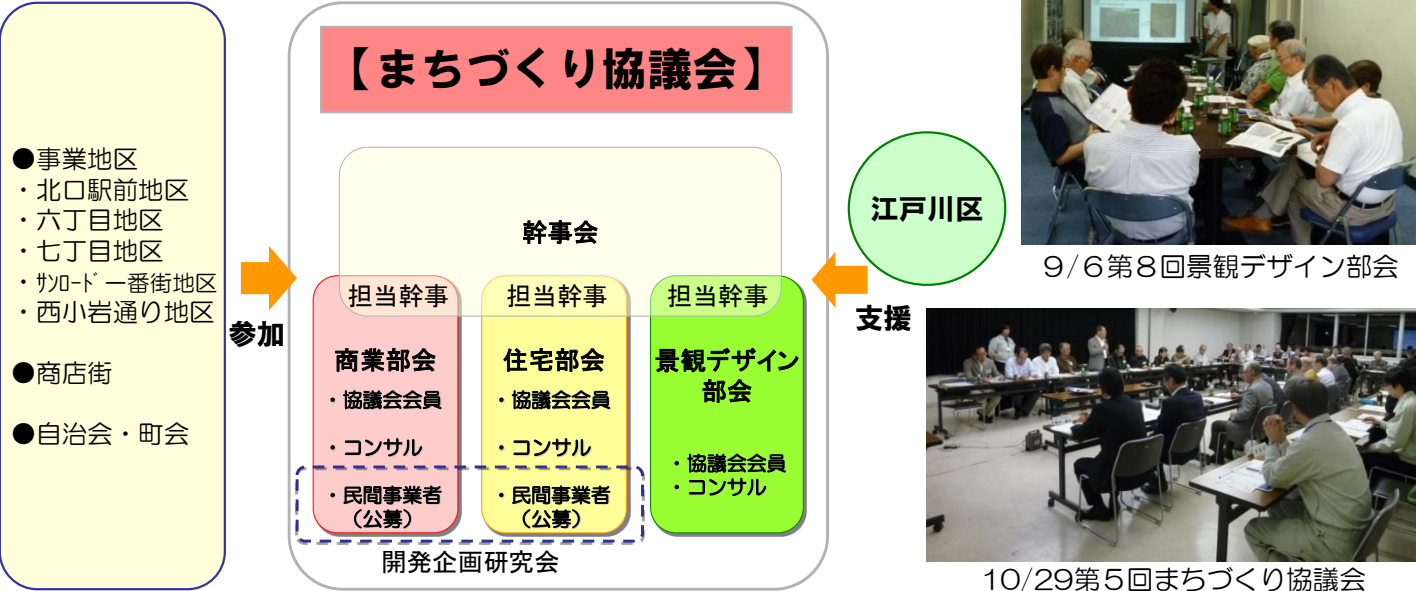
●事業地区
・北口駅前地区
・六丁目地区
・七丁目地区
・ｻﾝﾛｰﾄﾞ 一番街地区
・西小岩通り地区

●商店街

●自治会・町会

参加

【まちづくり協議会】

幹事会

担当幹事

商業部会
・協議会会員
・コンサル
・民間事業者（公募）

担当幹事

住宅部会
・協議会会員
・コンサル
・民間事業者（公募）

担当幹事

景観デザイン部会
・協議会会員
・コンサル

開発企画研究会

江戸川区

支援

9/6第8回景観デザイン部会

10/29第5回まちづくり協議会